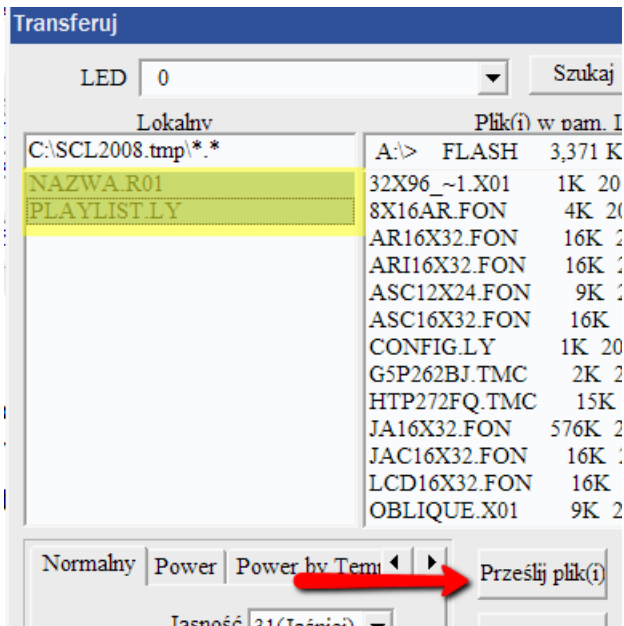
Transferuj

LED 0

Szukaj

Lokalny

C:\SCL2008.tmp\*.*

NAZWA.R01
PLAYLIST.LY

Plik(i) w pam. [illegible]

A:\> FLASH 3,371 K

| | | |
|---|---|---|
| 32X96_~1.X01 | 1K | 20 |
| 8X16AR.FON | 4K | 2 |
| AR16X32.FON | 16K | 2 |
| ARI16X32.FON | 16K | 2 |
| ASC12X24.FON | 9K | 2 |
| ASC16X32.FON | 16K | |
| CONFIG.LY | 1K | 20 |
| G5P262BJ.TMC | 2K | 2 |
| HTP272FQ.TMC | 15K | |
| JA16X32.FON | 576K | 2 |
| JAC16X32.FON | 16K | 2 |
| LCD16X32.FON | 16K | |
| OBLIQUE.X01 | 9K | 2 |

Normalny | Power | Power by Tem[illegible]

Prześlij plik(i)

Jasność 31(Jaśniej)